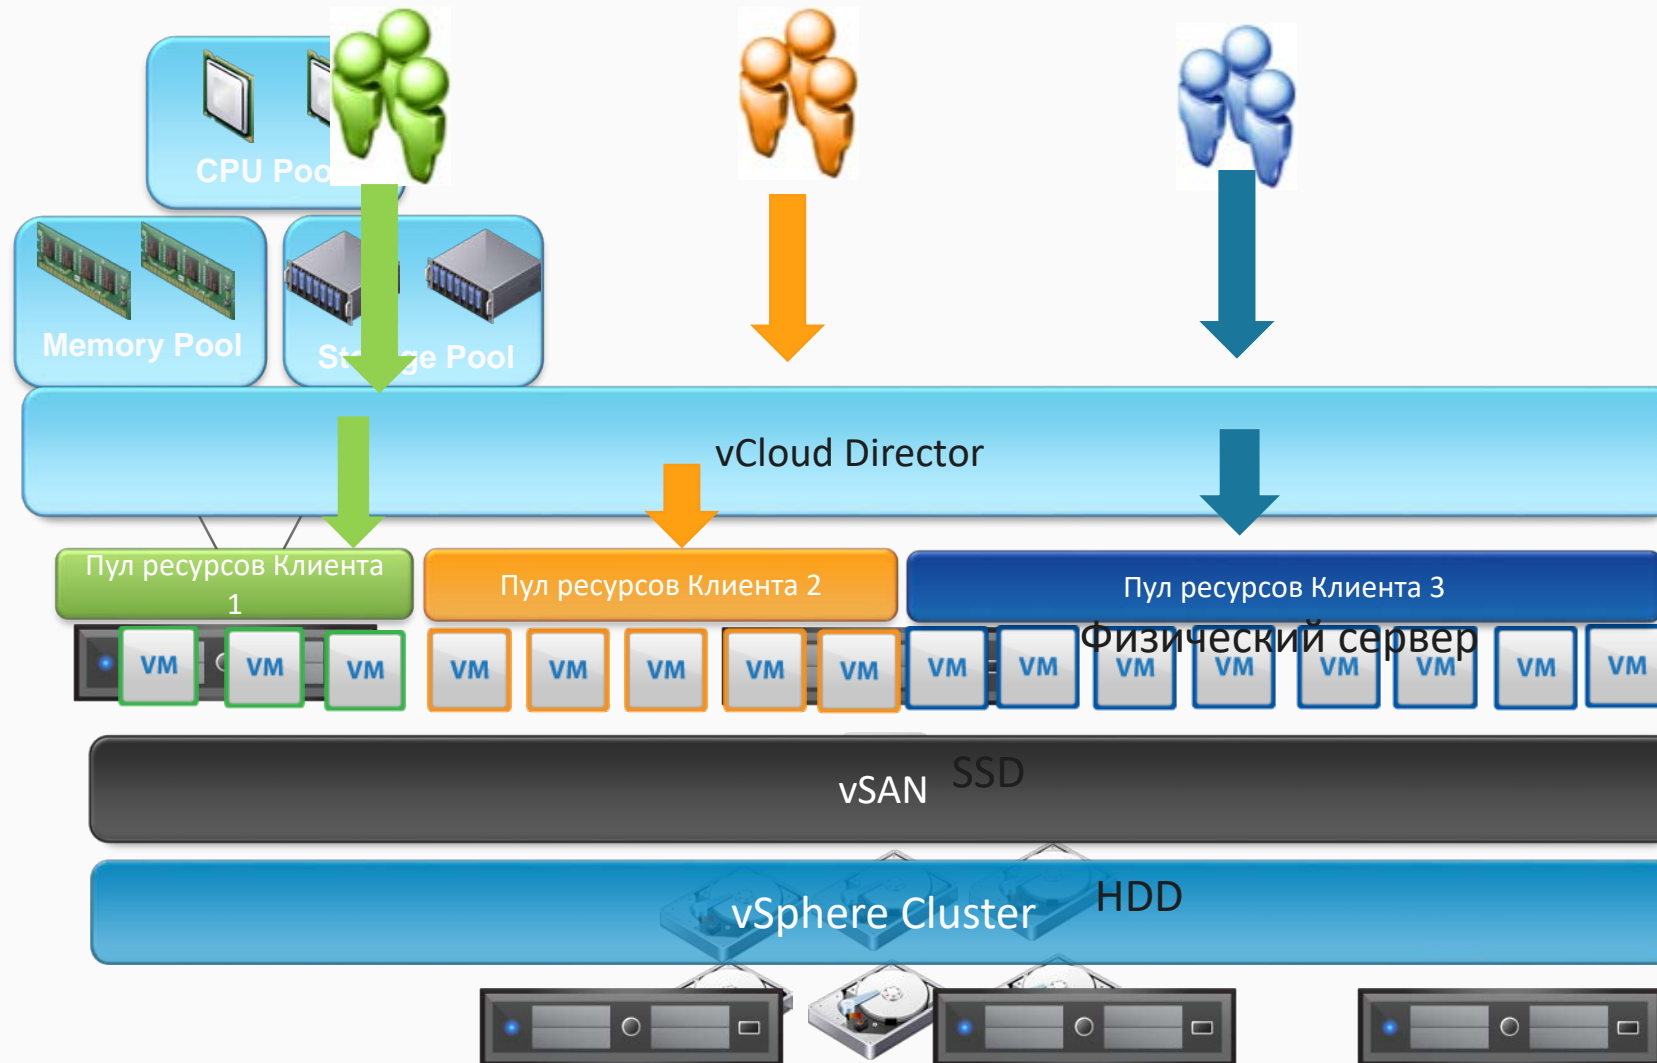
CPU Poo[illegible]

Memory Pool

St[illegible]ge Pool

vCloud Director

Пул ресурсов Клиента 1

Пул ресурсов Клиента 2

Пул ресурсов Клиента 3

Физический сервер

VM VM VM VM VM VM VM VM VM VM VM VM VM VM VM VM VM

vSAN SSD

vSphere Cluster HDD